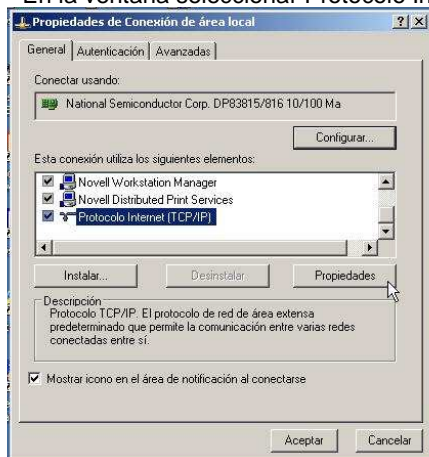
En la ventana seleccionar Protocolo In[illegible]

Propiedades de Conexión de área local ?|X

General | Autenticación | Avanzadas

Conectar usando:

National Semiconductor Corp. DP83815/816 10/100 Ma

Configurar...

Esta conexión utiliza los siguientes elementos:

Novell Workstation Manager
Novell Distributed Print Services
Protocolo Internet (TCP/IP)

Instalar... | Desinstalar | Propiedades

Descripción
Protocolo TCP/IP. El protocolo de red de área extensa predeterminado que permite la comunicación entre varias redes conectadas entre sí.

Mostrar icono en el área de notificación al conectarse

Aceptar | Cancelar